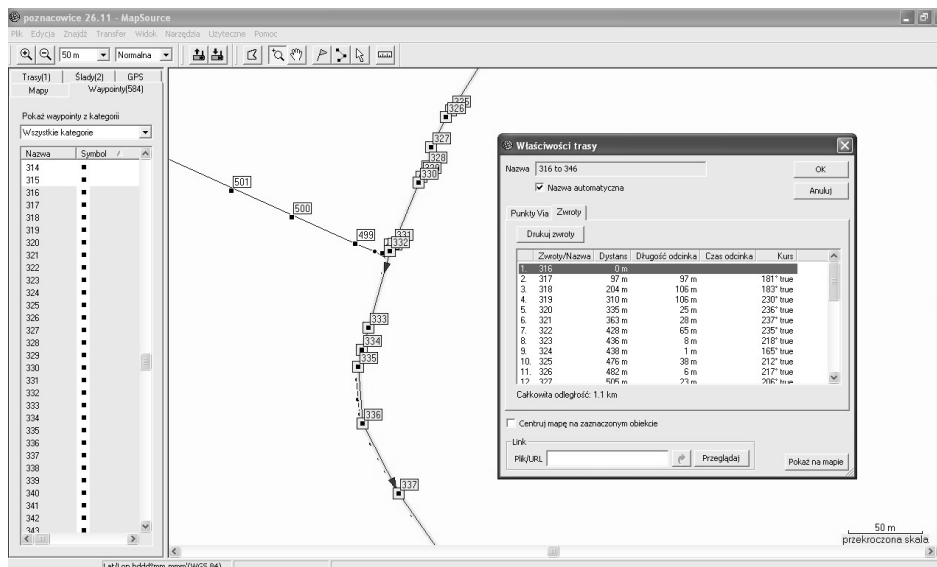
poznacowice 26.11 - MapSource

Plik Edycja Znajdź Transfer Widok Narzędzia Użyteczne Pomoc

50 m Normalna

Trasy(1) Ślady(2) GPS
Mapy Waypointy(584)

Pokaż waypointy z kategorii
Wszystkie kategorie

| Nazwa | Symbol |
|---|---|
| 314 | ▪ |
| 315 | ▪ |
| 316 | ▪ |
| 317 | ▪ |
| 318 | ▪ |
| 319 | ▪ |
| 320 | ▪ |
| 321 | ▪ |
| 322 | ▪ |
| 323 | ▪ |
| 324 | ▪ |
| 325 | ▪ |
| 326 | ▪ |
| 327 | ▪ |
| 328 | ▪ |
| 329 | ▪ |
| 330 | ▪ |
| 331 | ▪ |
| 332 | ▪ |
| 333 | ▪ |
| 334 | ▪ |
| 335 | ▪ |
| 336 | ▪ |
| 337 | ▪ |
| 338 | ▪ |
| 339 | ▪ |
| 340 | ▪ |
| 341 | ▪ |
| 342 | ▪ |
| 343 | ▪ |

325 326 327 328 329 330 501 500 499 331 332 333 334 335 336 337

Właściwości trasy

Nazwa 316 to 346
OK
Nazwa automatyczna
Anuluj

Punkty Via Zwroty

Drukuj zwroty

| | Zwroty/Nazwa | Dystans | Długość odcinka | Czas odcinka | Kurs |
|---|---|---|---|---|---|
| 1. | 316 | 0 m | | | |
| 2. | 317 | 97 m | 97 m | | 181° true |
| 3. | 318 | 204 m | 106 m | | 183° true |
| 4. | 319 | 310 m | 106 m | | 230° true |
| 5. | 320 | 335 m | 25 m | | 236° true |
| 6. | 321 | 363 m | 28 m | | 237° true |
| 7. | 322 | 428 m | 65 m | | 235° true |
| 8. | 323 | 436 m | 8 m | | 218° true |
| 9. | 324 | 438 m | 1 m | | 165° true |
| 10. | 325 | 476 m | 38 m | | 212° true |
| 11. | 326 | 482 m | 6 m | | 217° true |
| 12. | 327 | 505 m | 23 m | | 206° true |

Całkowita odległość: 1.1 km

Centruj mapę na zaznaczonym obiekcie

Link
Plik/URL
Przeglądaj
Pokaż na mapie

50 m
przekroczona skala

Lat/Lon hddd°mm.mmm'(WGS 84)